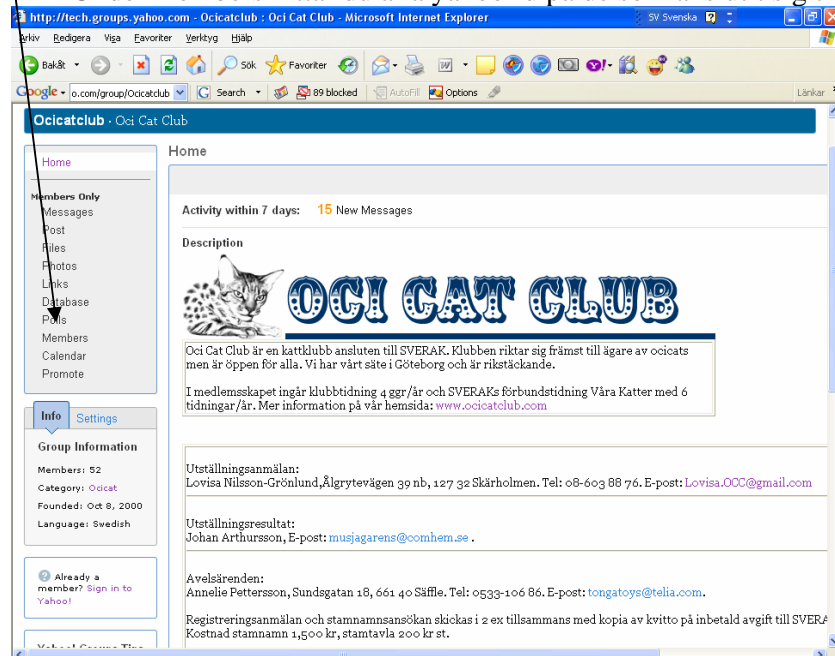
http://tech.groups.yahoo.com - Ocicatclub : Oci Cat Club - Microsoft Internet Explorer

SV Svenska

Arkiv Redigera Visa Favoriter Verktyg Hjälp

Bakåt Sök Favoriter

Google o.com/group/Ocicatclub Search 89 blocked AutoFill Options Länkar

Ocicatclub · Oci Cat Club

Home

Members Only
Messages
Post
Files
Photos
Links
Database
Polls
Members
Calendar
Promote

Info Settings

Group Information

Members: 52
Category: Ocicat
Founded: Oct 8, 2000
Language: Swedish

Already a member? Sign in to Yahoo!

Home

Activity within 7 days: 15 New Messages

Description

OCI CAT CLUB

Oci Cat Club är en kattklubb ansluten till SVERAK. Klubben riktar sig främst till ägare av ocicats men är öppen för alla. Vi har vårt säte i Göteborg och är rikstäckande.

I medlemsskapet ingår klubbtidning 4 ggr/år och SVERAKs förbundstidning Våra Katter med 6 tidningar/år. Mer information på vår hemsida: www.ocicatclub.com

Utställningsanmälan:
Lovisa Nilsson-Grönlund,Ålgrytevägen 39 nb, 127 32 Skärholmen. Tel: 08-603 88 76. E-post: Lovisa.OCC@gmail.com

Utställningsresultat:
Johan Arthursson, E-post: musjagarens@comhem.se .

Avelsärenden:
Annelie Pettersson, Sundsgatan 18, 661 40 Säffle. Tel: 0533-106 86. E-post: tongatoys@telia.com.

Registreringsanmälan och stamnamnsansökan skickas i 2 ex tillsammans med kopia av kvitto på inbetald avgift till SVERA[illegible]
Kostnad stamnamn 1,500 kr, stamtavla 200 kr st.